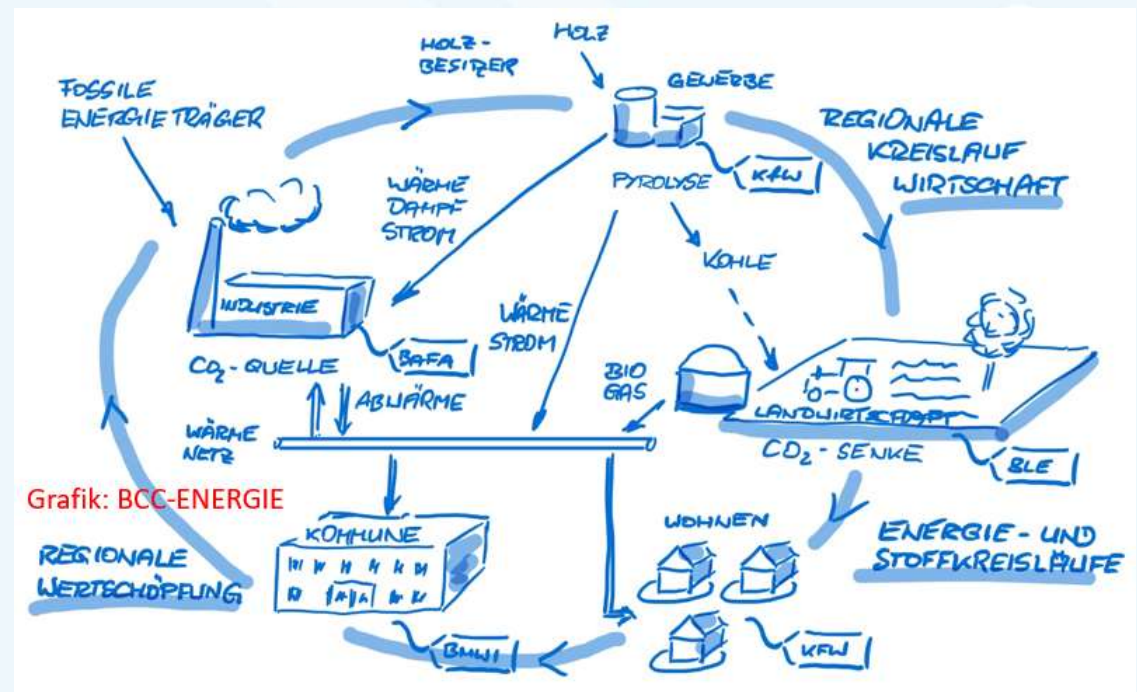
FOSSILE ENERGIETRÄGER

HOLZ-BESITZER

HOLZ

GEWERBE

REGIONALE KREISLAUF WIRTSCHAFT

KfW

PYROLYSE

WÄRME DAMPF STROM

KOHLE

INDUSTRIE

WÄRME STROM

BAFA

$CO_2$ - QUELLE

ABWÄRME

BIO GAS

LANDWIRTSCHAFT

WÄRME NETZ

$CO_2$ - SENKE

BLE

Grafik: BCC-ENERGIE

KOMMUNE

WOHNEN

ENERGIE- UND STOFFKREISLÄUFE

REGIONALE WERTSCHÖPFUNG

BMWI

KfW